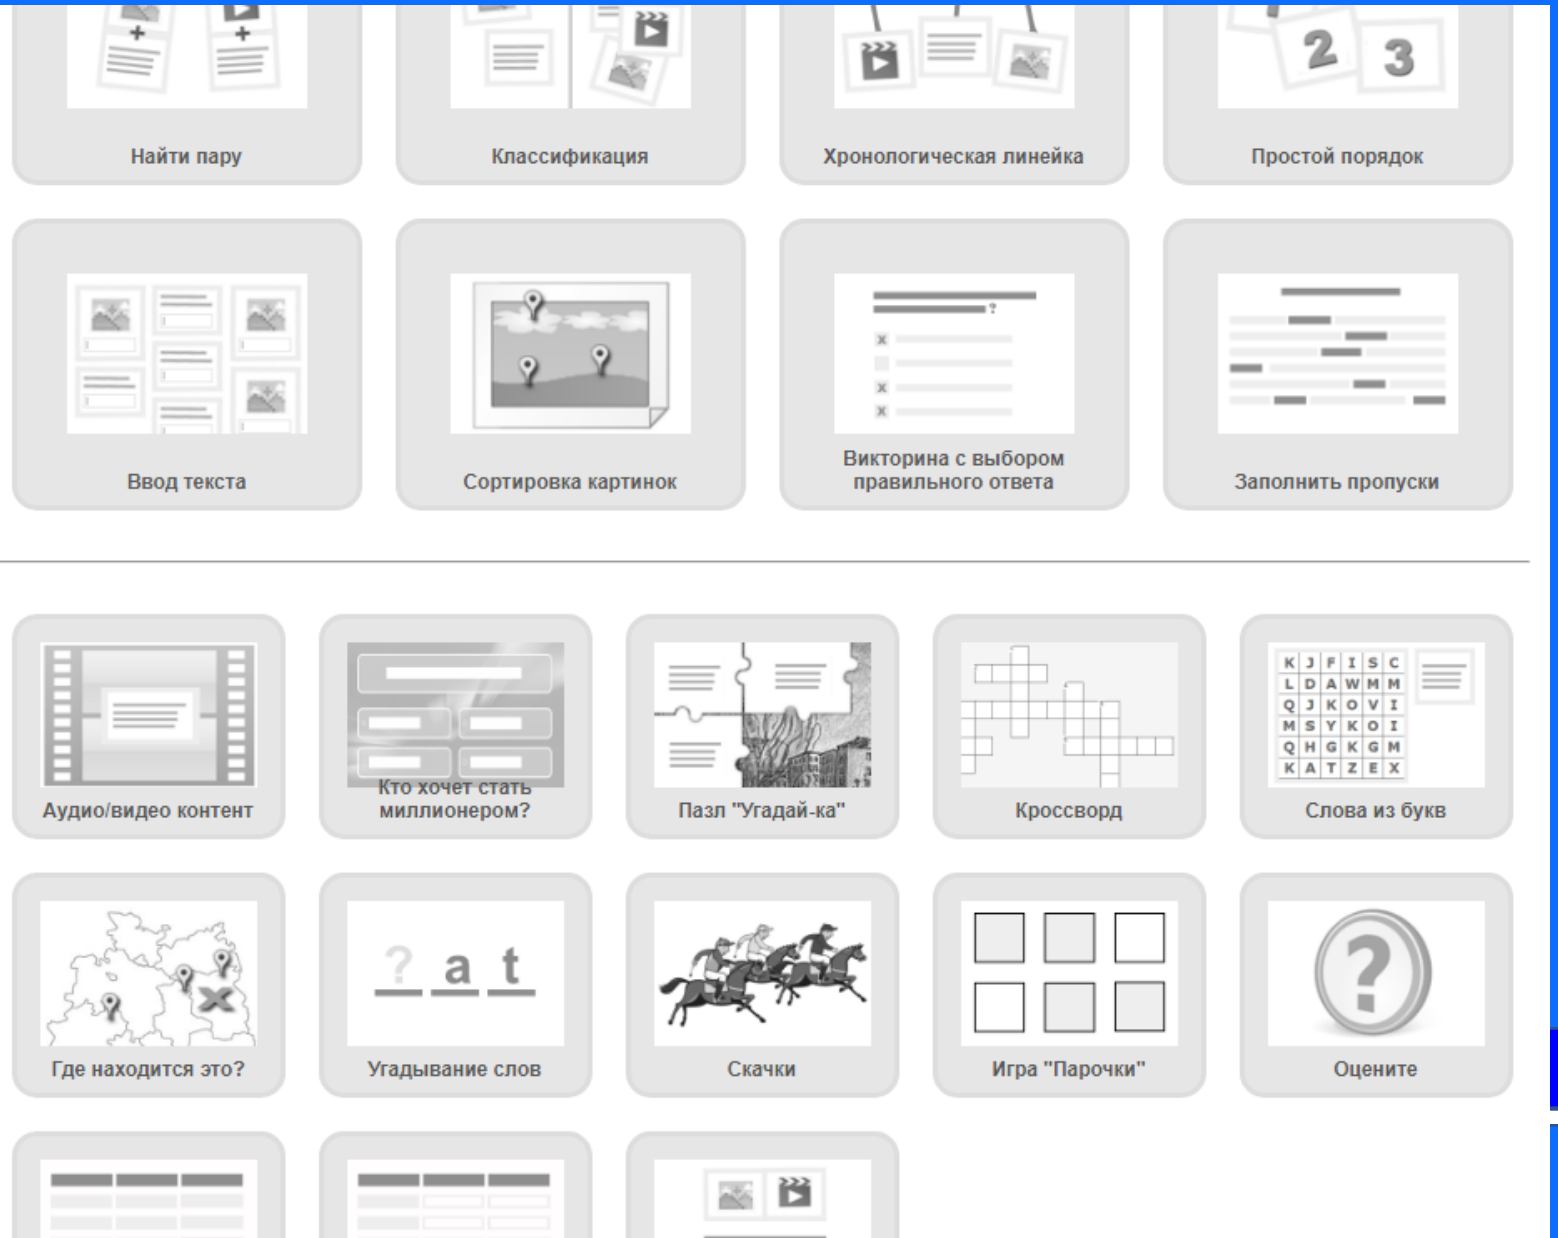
Найти пару

Классификация

Хронологическая линейка

2 3

Простой порядок

Ввод текста

Сортировка картинок

?

Викторина с выбором правильного ответа

Заполнить пропуски

Аудио/видео контент

Кто хочет стать миллионером?

Пазл "Угадай-ка"

Кроссворд

| K | J | F | I | S | C |
|---|---|---|---|---|---|
| L | D | A | W | M | M |
| Q | J | K | O | V | I |
| M | S | Y | K | O | I |
| Q | H | G | K | G | M |
| K | A | T | Z | E | X |

Слова из букв

Где находится это?

? a t

Угадывание слов

Скачки

Игра "Парочки"

?

Оцените